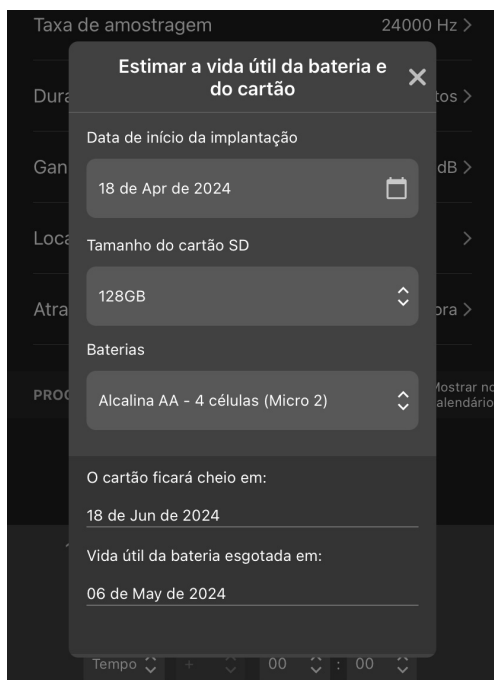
Taxa de amostragem 24000 Hz >

Dura tos >

Gan dB >

Loca >

Atra ora >

PROC Mostrar no calendário

Estimar a vida útil da bateria e do cartão

Data de início da implantação

18 de Apr de 2024

Tamanho do cartão SD

128GB

Baterias

Alcalina AA - 4 células (Micro 2)

O cartão ficará cheio em:

18 de Jun de 2024

Vida útil da bateria esgotada em:

06 de May de 2024

Tempo + 00 : 00